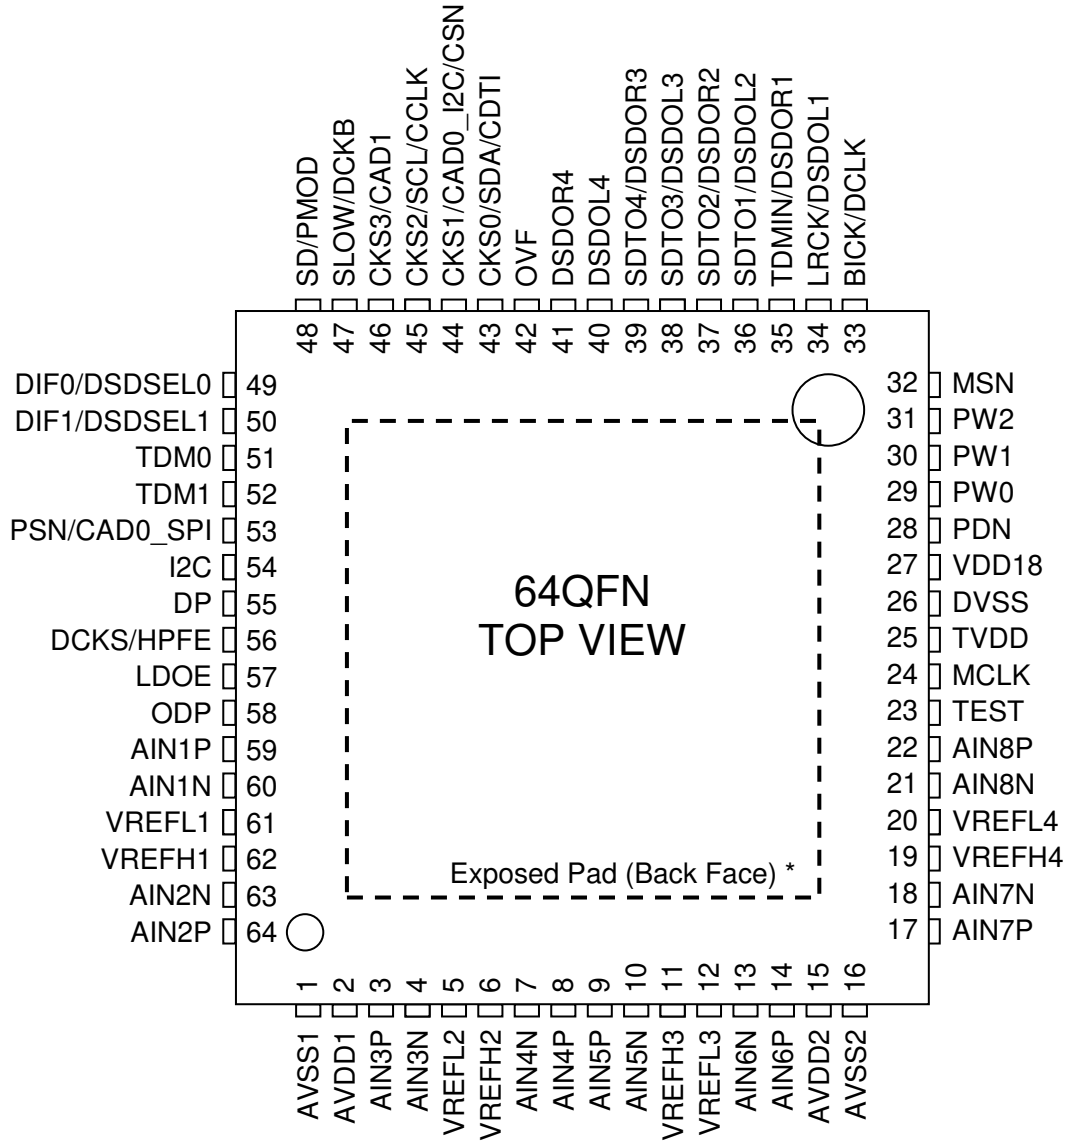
SD/PMOD 48
SLOW/DCKB 47
CKS3/CAD1 46
CKS2/SCL/CCLK 45
CKS1/CAD0_I2C/CSN 44
CKS0/SDA/CDTI 43
OVF 42
DSDOR4 41
DSDOL4 40
SDTO4/DSDOR3 39
SDTO3/DSDOL3 38
SDTO2/DSDOR2 37
SDTO1/DSDOL2 36
TDMIN/DSDOR1 35
LRCK/DSDOL1 34
BICK/DCLK 33

DIF0/DSDSEL0 49
DIF1/DSDSEL1 50
TDM0 51
TDM1 52
PSN/CAD0_SPI 53
I2C 54
DP 55
DCKS/HPFE 56
LDOE 57
ODP 58
AIN1P 59
AIN1N 60
VREFL1 61
VREFH1 62
AIN2N 63
AIN2P 64

64QFN
TOP VIEW

Exposed Pad (Back Face) *

32 MSN
31 PW2
30 PW1
29 PW0
28 PDN
27 VDD18
26 DVSS
25 TVDD
24 MCLK
23 TEST
22 AIN8P
21 AIN8N
20 VREFL4
19 VREFH4
18 AIN7N
17 AIN7P

1 AVSS1
2 AVDD1
3 AIN3P
4 AIN3N
5 VREFL2
6 VREFH2
7 AIN4N
8 AIN4P
9 AIN5P
10 AIN5N
11 VREFH3
12 VREFL3
13 AIN6N
14 AIN6P
15 AVDD2
16 AVSS2